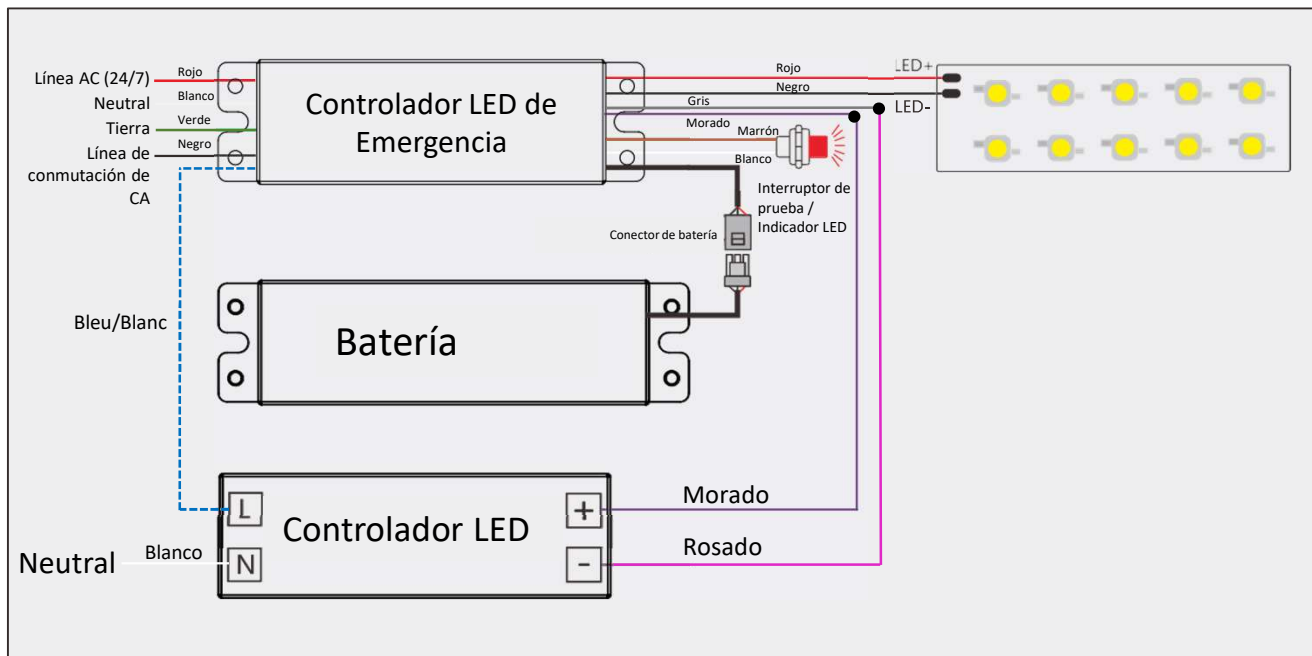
Línea AC (24/7)
Rojo
Neutral
Blanco
Tierra
Verde
Línea de conmutación de CA
Negro

Controlador LED de Emergencia

Rojo
Negro
Gris
Morado
Marrón
Blanco
LED+
LED-

Interruptor de prueba / Indicador LED

Conector de batería

Bleu/Blanc

Batería

L
Controlador LED
+
Morado
Neutral
Blanco
N
-
Rosado